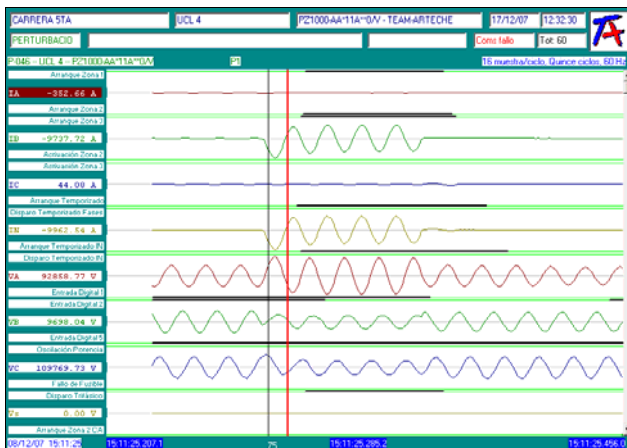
CARRERA 5TA | UCL 4 | PZ1000-AA*11A**0/V - TEAM-ARTECHE | 17/12/07 | 12:32:30

PERTURBACIO | Cons fallo | Tot: 60

P.046 – UCL 4 – PZ1000-AA*11A**0/V | P1 | 16 muestra/ciclo, Quince ciclos, 60 Hz

Arranque Zona 1

IA -352.66 A

Arranque Zona 2

Arranque Zona 3

IB -9727.72 A

Activación Zona 2

Activación Zona 3

IC 44.09 A

Arranque Temporizado

Disparo Temporizado Fases

IN -9962.54 A

Arranque Temporizado IN

Disparo Temporizado IN

VA 92858.77 V

Entrada Digital 1

Entrada Digital 2

VB 9698.04 V

Entrada Digital 5

Oscilación Potencia

VC 109769.73 V

Fallo de Fusible

Disparo Trifásico

Vx 0.00 V

Arranque Zona 2 CA

08/12/07 15:11:25 | 15:11:25.207.1 | 25 | 15:11:25.285.2 | 15:11:25.456.0